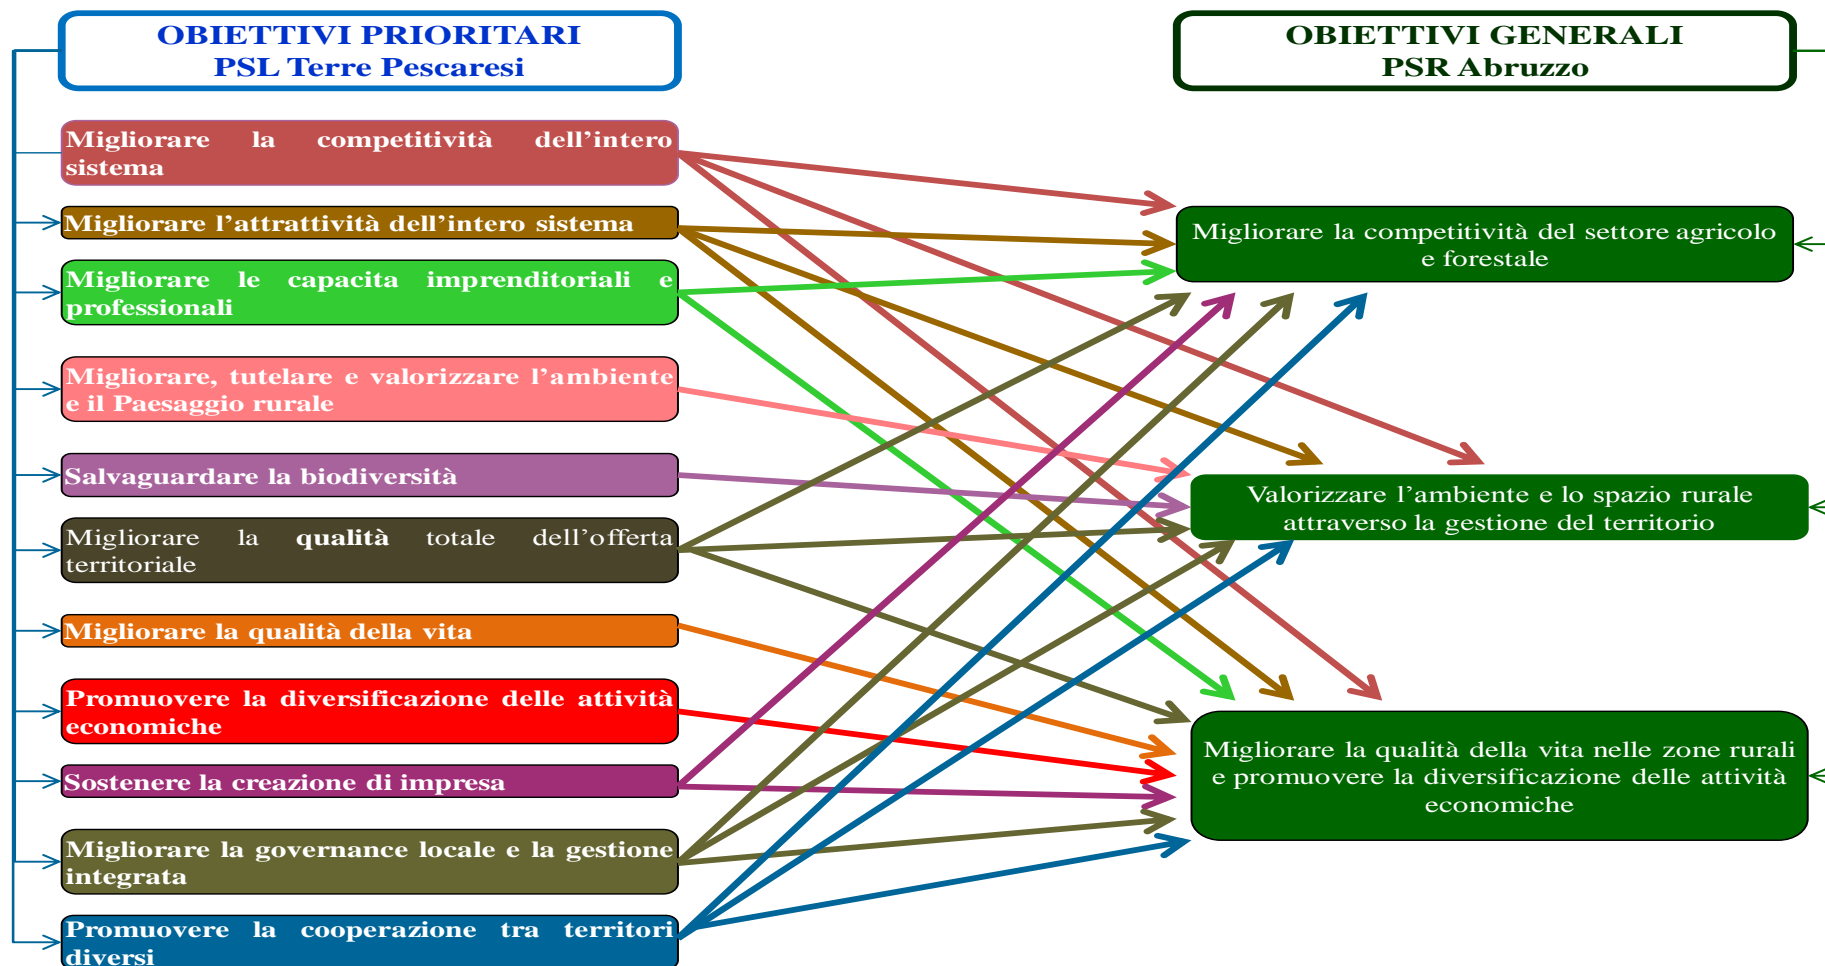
OBIETTIVI PRIORITARI
PSL Terre Pescaresi

OBIETTIVI GENERALI
PSR Abruzzo

Migliorare la competitività dell'intero sistema

Migliorare l'attrattività dell'intero sistema

Migliorare le capacita imprenditoriali e professionali

Migliorare, tutelare e valorizzare l'ambiente e il Paesaggio rurale

Salvaguardare la biodiversità

Migliorare la qualità totale dell'offerta territoriale

Migliorare la qualità della vita

Promuovere la diversificazione delle attività economiche

Sostenere la creazione di impresa

Migliorare la governance locale e la gestione integrata

Promuovere la cooperazione tra territori diversi

Migliorare la competitività del settore agricolo e forestale

Valorizzare l'ambiente e lo spazio rurale attraverso la gestione del territorio

Migliorare la qualità della vita nelle zone rurali e promuovere la diversificazione delle attività economiche